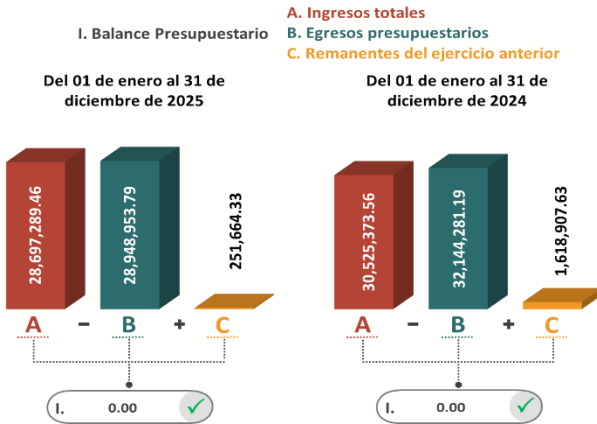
I. Balance Presupuestario

A. Ingresos totales
B. Egresos presupuestarios
C. Remanentes del ejercicio anterior

Del 01 de enero al 31 de diciembre de 2025

28,697,289.46
28,948,953.79
251,664.33

A − B + C

I. 0.00

Del 01 de enero al 31 de diciembre de 2024

30,525,373.56
32,144,281.19
1,618,907.63

A − B + C

I. 0.00